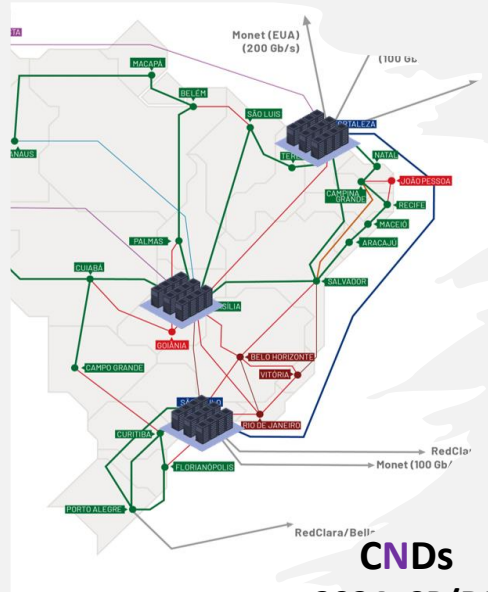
Monet (EUA)
(200 Gb/s)

(100 Gb

MACAPÁ

BELÉM

SÃO LUIS

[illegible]RTALEZA

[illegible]NAUS

TER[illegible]

NATAL

JOÃO PESSOA

CAMPINA GRANDE

RECIFE

MACEIÓ

ARACAJU

PALMAS

CUIABÁ

SALVADOR

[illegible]SÍLIA

GOIÂNIA

BELO HORIZONTE

CAMPO GRANDE

VITÓRIA

S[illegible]LO

RIO DE JANEIRO

CURITIBA

RedCla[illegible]

FLORIANÓPOLIS

Monet (100 Gb/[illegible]

PORTO ALEGRE

RedClara/Bell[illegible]

CNDs
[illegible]